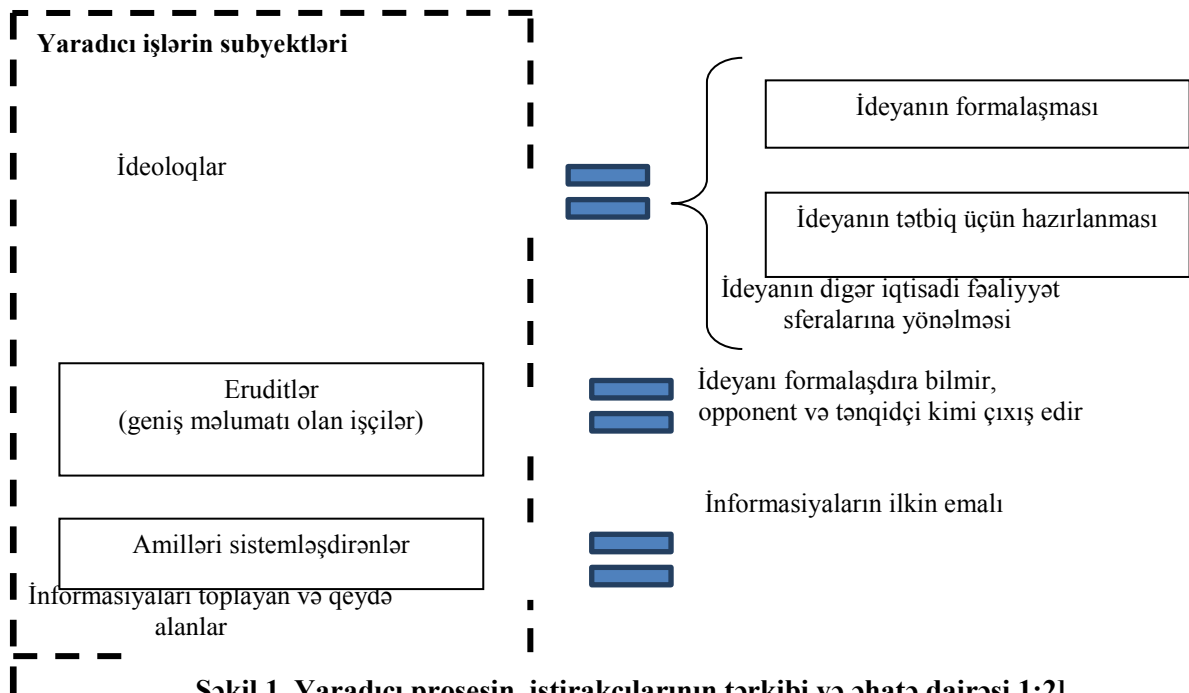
Yaradıcı işlərin subyektləri

İdeoloqlar

İdeyanın formalaşması

İdeyanın tətbiq üçün hazırlanması

İdeyanın digər iqtisadi fəaliyyət sferalarına yönəlməsi

Eruditlər (geniş məlumatı olan işçilər)

İdeyanı formalaşdıra bilmir, opponent və tənqidçi kimi çıxış edir

İnformasiyaların ilkin emalı

Amilləri sistemləşdirənlər

İnformasiyaları toplayan və qeydə alanlar

Şəkil 1. Yaradıcı prosesin iştirakçılarının tərkibi və əhatə dairəsi 1;2]